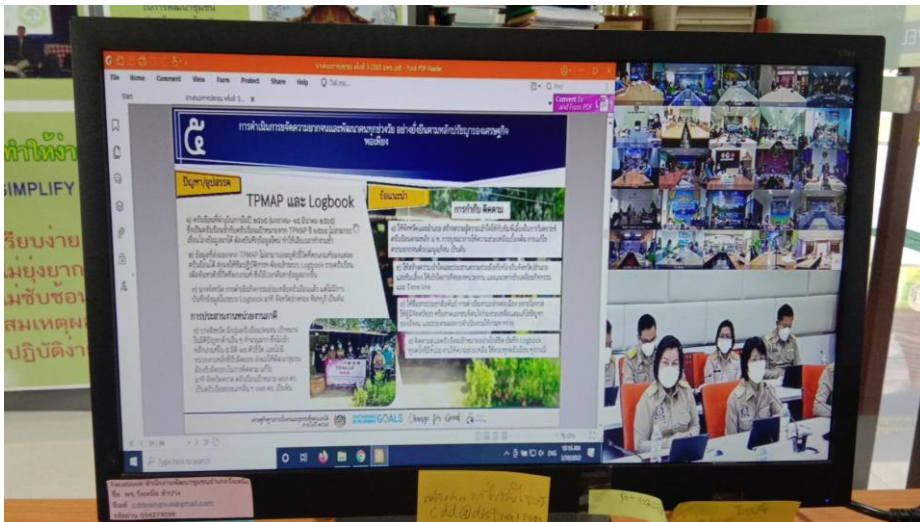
File Home Comment View Form Protect Share Help

๕

TPMAP และ Logbook

ปัญหา/อุปสรรค

ข้อแนะนำ

การกำกับ ติดตาม

SIMPLIFY

ทำให้ง่าย

เรียบง่าย

ไม่ยุ่งยาก

ไม่ซับซ้อน

สมเหตุผล

ปฏิบัติง่าย

GOALS

Type here to search

cdd@dstsa